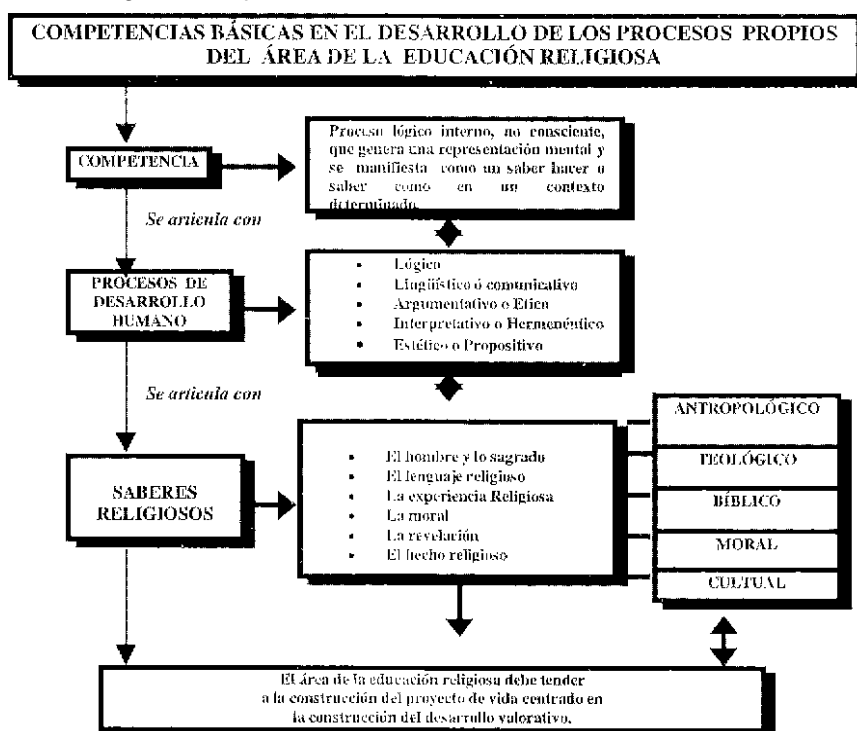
COMPETENCIAS BÁSICAS EN EL DESARROLLO DE LOS PROCESOS PROPIOS DEL ÁREA DE LA EDUCACIÓN RELIGIOSA

COMPETENCIA

Proceso lógico interno, no consciente, que genera una representación mental y se manifiesta como un saber hacer o saber como en un contexto determinado.

Se articula con

PROCESOS DE DESARROLLO HUMANO

- Lógico
- Lingüístico ó comunicativo
- Argumentativo o Ético
- Interpretativo o Hermenéutico
- Estético o Propositivo

Se articula con

SABERES RELIGIOSOS

- El hombre y lo sagrado
- El lenguaje religioso
- La experiencia Religiosa
- La moral
- La revelación
- El hecho religioso

ANTROPOLÓGICO

TEOLÓGICO

BÍBLICO

MORAL

CULTUAL

El Área de la educación religiosa debe tender a la construcción del proyecto de vida centrado en la construcción del desarrollo valorativo.